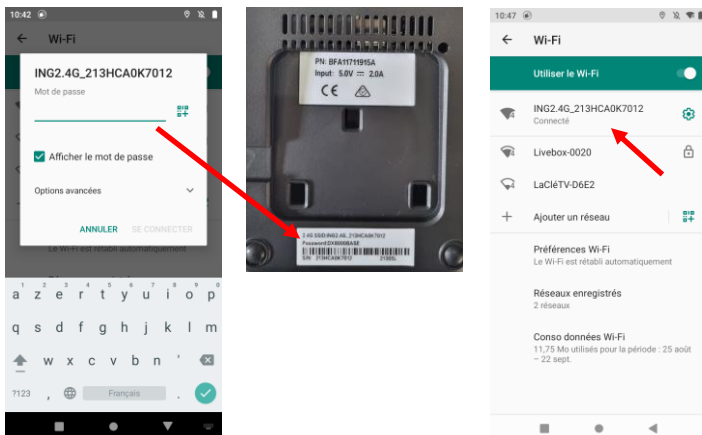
10:42

Wi-Fi

ING2.4G_213HCA0K7012

Mot de passe

Afficher le mot de passe

Options avancées

ANNULER SE CONNECTER

Le Wi-Fi est rétabli automatiquement

a z e r t y u i o p
q s d f g h j k l m
w x c v b n
?123 , Français .

PN: BFA11711915A
Input: 5.0V ⎓ 2.0A

CE

2.4G SSID:ING2.4G_213HCA0K7012
Password:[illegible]
S/N: 213HCA0K7012 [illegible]

10:47

Wi-Fi

Utiliser le Wi-Fi

ING2.4G_213HCA0K7012
Connecté

Livebox-0020

LaCléTV-D6E2

Ajouter un réseau

Préférences Wi-Fi
Le Wi-Fi est rétabli automatiquement

Réseaux enregistrés
2 réseaux

Conso données Wi-Fi
11,75 Mo utilisés pour la période : 25 août – 22 sept.